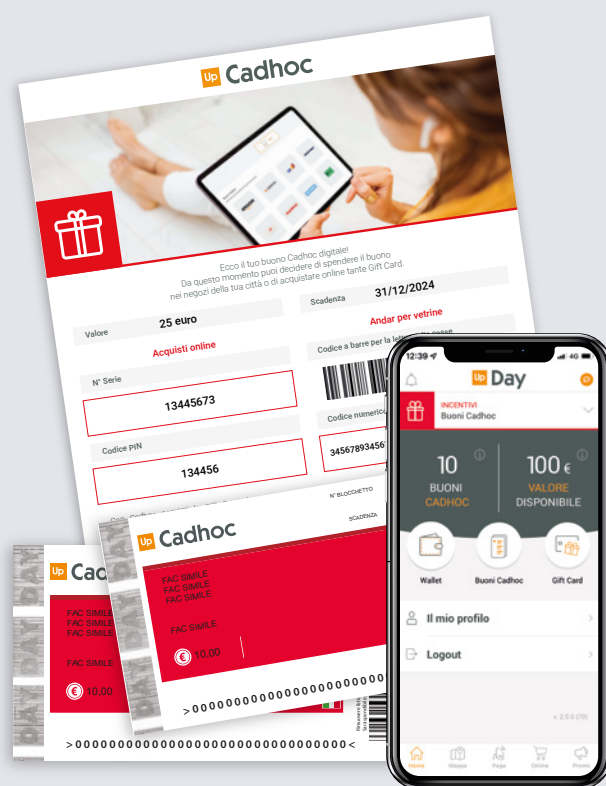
Up Cadhoc

Ecco il tuo buono Cadhoc digitale! Da questo momento puoi decidere di spendere il buono nei negozi della tua città o di acquistare online tante Gift Card.

Valore 25 euro

Scadenza 31/12/2024

Acquisti online

Andar per vetrine

Codice a barre per la lettura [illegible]

N° Serie

13445673

Codice PIN

134456

Codice numerico

34567893456

N° BLOCCHETTO

SCADENZA

Up Cadhoc

FAC SIMILE
FAC SIMILE
FAC SIMILE

FAC SIMILE

€ 10,00

>00000000000000000000000000000<

Up Cad

FAC SIMILE
FAC SIMILE
FAC SIMILE

FAC SIMILE

€ 10,00

>0000000000000000000000000000000000<

12:39 4G

Up Day

INCENTIVI
Buoni Cadhoc

10
BUONI
CADHOC

100 €
VALORE
DISPONIBILE

Wallet

Buoni Cadhoc

Gift Card

Il mio profilo

Logout

v. 2.0.0 (70)

Home Mappa Paga Online Promo